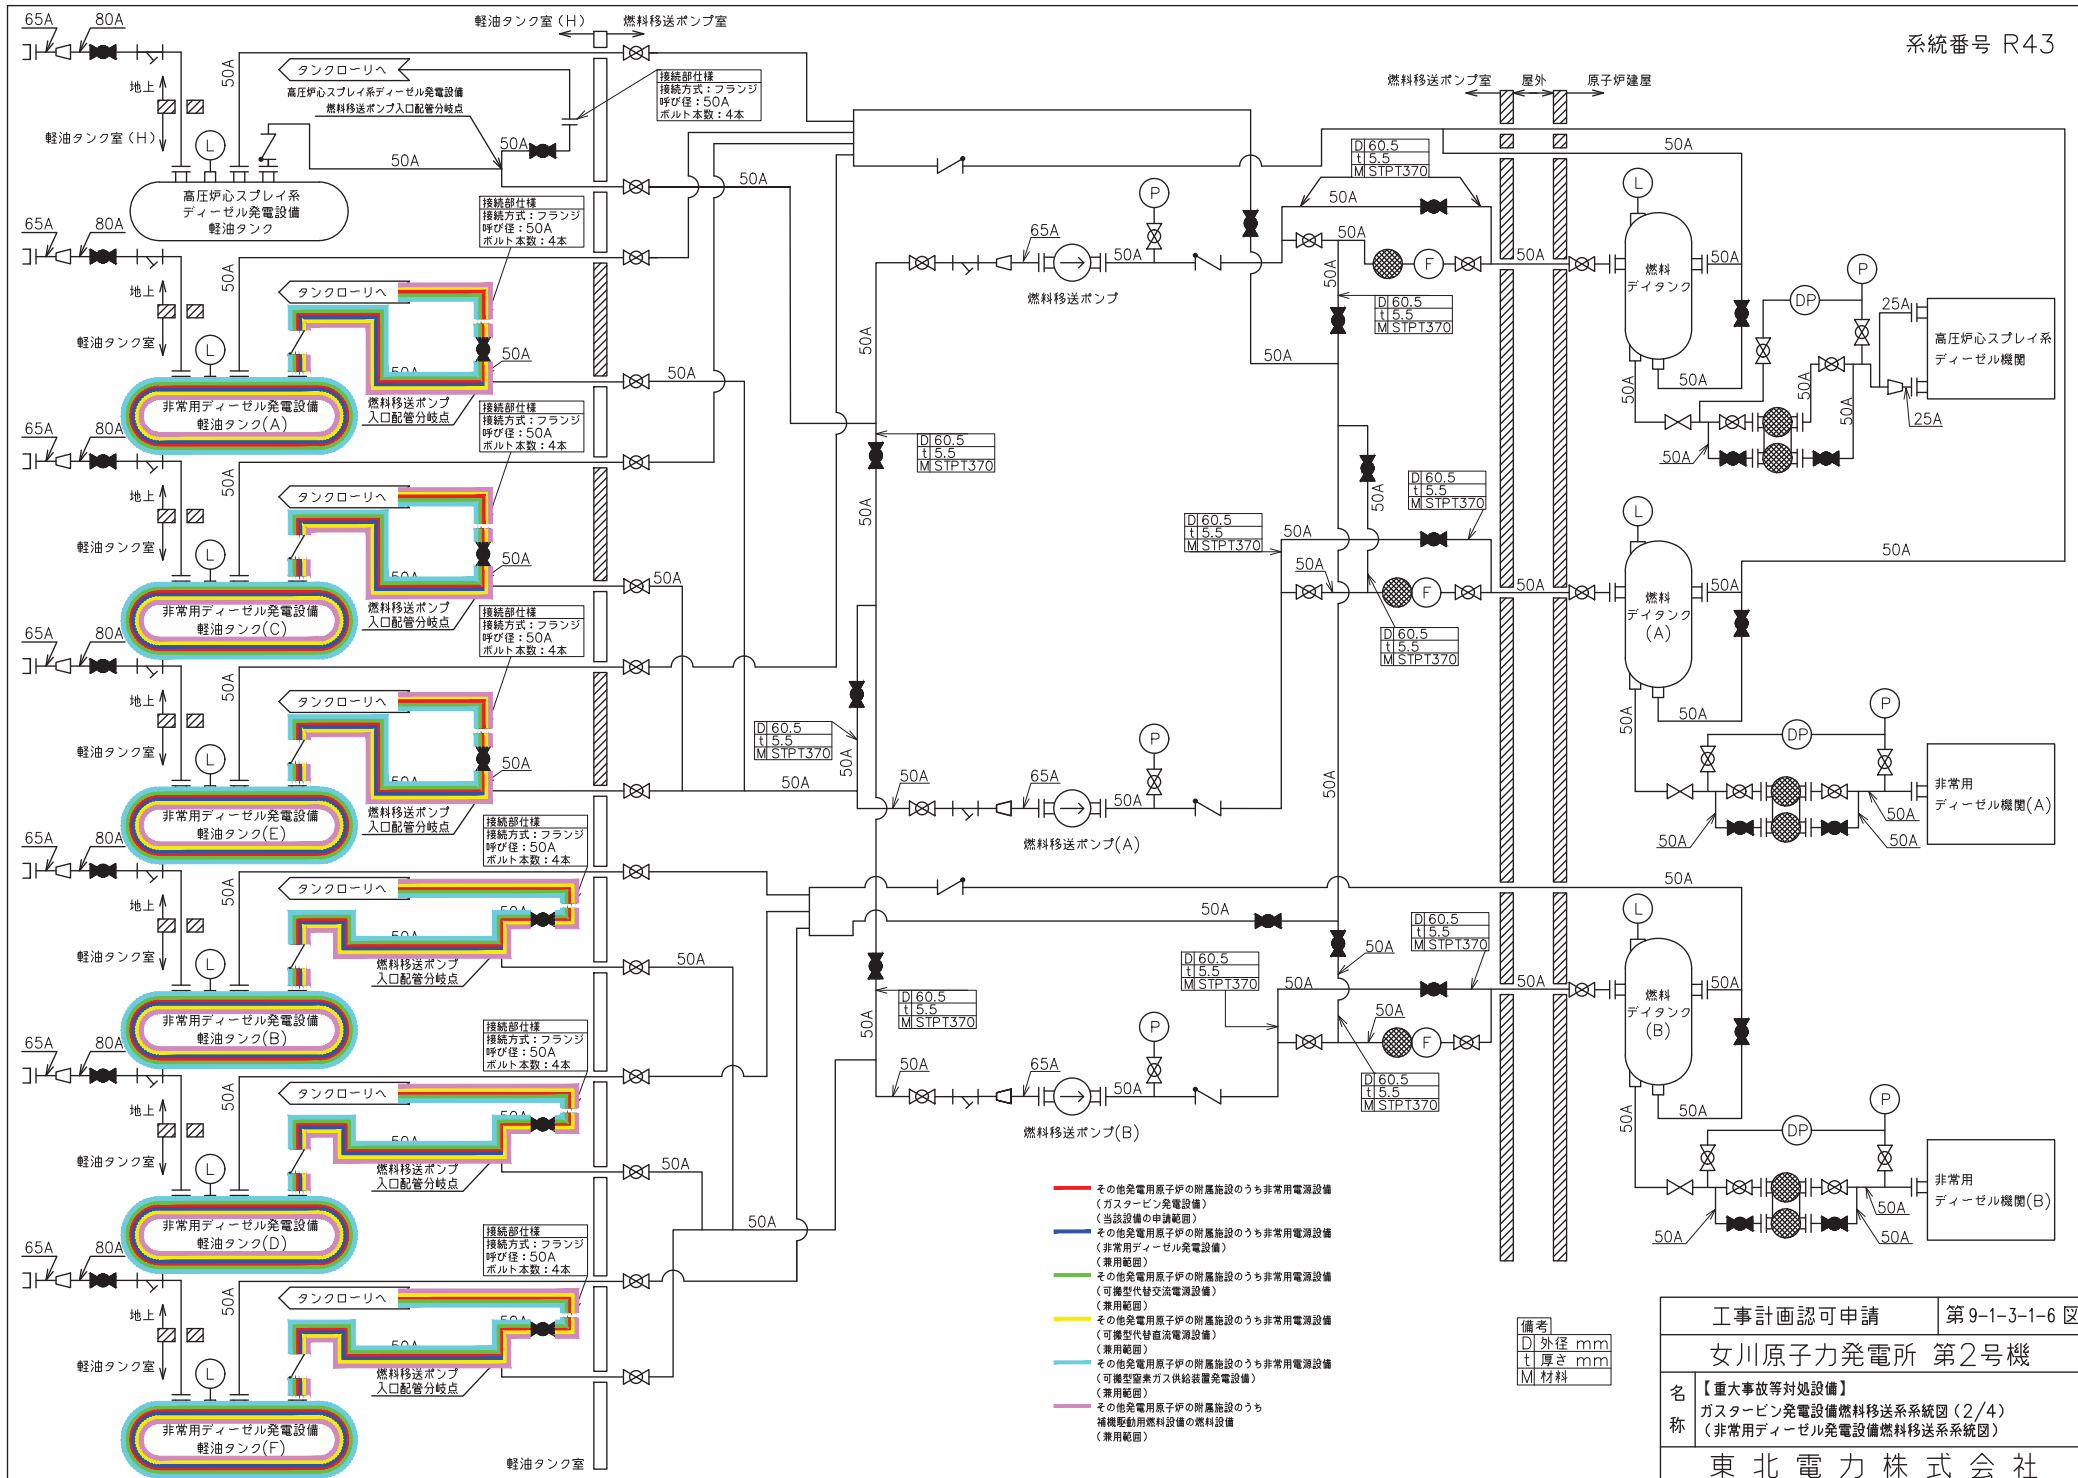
系統番号 R43

65A 80A
地上
軽油タンク室（H）
50A
軽油タンク室（H） 燃料移送ポンプ室
タンクローリへ
高圧炉心スプレイ系ディーゼル発電設備
燃料移送ポンプ入口配管分岐点
接続部仕様
接続方式：フランジ
呼び径：50A
ボルト本数：4本
50A
50A
高圧炉心スプレイ系
ディーゼル発電設備
軽油タンク
接続部仕様
接続方式：フランジ
呼び径：50A
ボルト本数：4本
50A

65A 80A
地上
軽油タンク室
50A
タンクローリへ
50A
50A
燃料移送ポンプ
入口配管分岐点
非常用ディーゼル発電設備
軽油タンク(A)
50A
接続部仕様
接続方式：フランジ
呼び径：50A
ボルト本数：4本

65A 80A
地上
軽油タンク室
50A
タンクローリへ
50A
50A
燃料移送ポンプ
入口配管分岐点
非常用ディーゼル発電設備
軽油タンク(C)
50A
接続部仕様
接続方式：フランジ
呼び径：50A
ボルト本数：4本

65A 80A
地上
軽油タンク室
50A
タンクローリへ
50A
50A
燃料移送ポンプ
入口配管分岐点
非常用ディーゼル発電設備
軽油タンク(E)
接続部仕様
接続方式：フランジ
呼び径：50A
ボルト本数：4本

65A 80A
地上
軽油タンク室
50A
タンクローリへ
50A
50A
燃料移送ポンプ
入口配管分岐点
非常用ディーゼル発電設備
軽油タンク(B)
50A
接続部仕様
接続方式：フランジ
呼び径：50A
ボルト本数：4本

65A 80A
地上
軽油タンク室
50A
タンクローリへ
50A
50A
燃料移送ポンプ
入口配管分岐点
非常用ディーゼル発電設備
軽油タンク(D)
50A
接続部仕様
接続方式：フランジ
呼び径：50A
ボルト本数：4本

65A 80A
地上
軽油タンク室
50A
タンクローリへ
50A
50A
燃料移送ポンプ
入口配管分岐点
非常用ディーゼル発電設備
軽油タンク(F)
軽油タンク室

50A
50A
50A
D 60.5
t 5.5
M STPT370
D 60.5
t 5.5
M STPT370
50A
50A
65A
50A
燃料移送ポンプ
P
50A
65A
50A
燃料移送ポンプ(A)
P
50A
50A
D 60.5
t 5.5
M STPT370
50A
50A
65A
50A
燃料移送ポンプ(B)
P
50A

燃料移送ポンプ室 屋外 原子炉建屋
D 60.5
t 5.5
M STPT370
50A
50A
50A
D 60.5
t 5.5
M STPT370
50A
F
50A
50A
D 60.5
t 5.5
M STPT370
D 60.5
t 5.5
M STPT370
50A
50A
50A
F
D 60.5
t 5.5
M STPT370
50A
50A
D 60.5
t 5.5
M STPT370
D 60.5
t 5.5
M STPT370
50A
50A
50A
F
D 60.5
t 5.5
M STPT370

50A
L
燃料
デイタンク
50A
50A
50A
P
DP
25A
高圧炉心スプレイ系
ディーゼル機関
25A
50A
50A
50A
50A
L
燃料
デイタンク
(A)
50A
50A
50A
P
DP
非常用
ディーゼル機関(A)
50A
50A
50A
50A
L
燃料
デイタンク
(B)
50A
50A
50A
P
DP
非常用
ディーゼル機関(B)
50A
50A
50A

その他発電用原子炉の附属施設のうち非常用電源設備
（ガスタービン発電設備）
（当該設備の申請範囲）
その他発電用原子炉の附属施設のうち非常用電源設備
（非常用ディーゼル発電設備）
（兼用範囲）
その他発電用原子炉の附属施設のうち非常用電源設備
（可搬型代替交流電源設備）
（兼用範囲）
その他発電用原子炉の附属施設のうち非常用電源設備
（可搬型代替直流電源設備）
（兼用範囲）
その他発電用原子炉の附属施設のうち非常用電源設備
（可搬型窒素ガス供給装置発電設備）
（兼用範囲）
その他発電用原子炉の附属施設のうち
補機駆動用燃料設備の燃料設備
（兼用範囲）

備考
D 外径 mm
t 厚さ mm
M 材料

工事計画認可申請 第9-1-3-1-6図
女川原子力発電所 第2号機
名称 【重大事故等対処設備】
ガスタービン発電設備燃料移送系系統図（2/4）
（非常用ディーゼル発電設備燃料移送系系統図）
東北電力株式会社